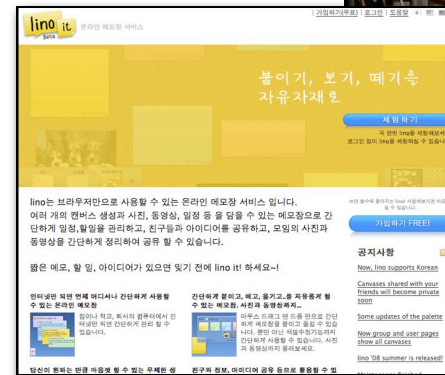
lino it Beta 온라인 메모장 서비스

| 가입하기(무료) | 로그인 | 도움말

붙이기, 보기, 떼기를 자유자재로

체험하기

처음 만지 lino를 체험해보세요 로그인 없이 lino를 체험해 볼 수 있습니다

lino는 브라우저만으로 사용할 수 있는 온라인 메모장 서비스 입니다. 여러 개의 캔버스 생성과 사진, 동영상, 일정 등 을 담을 수 있는 메모장으로 간단하게 일정,할일을 관리하고, 친구들과 아이디어를 공유하고, 모임의 사진과 동영상을 간단하게 정리하여 공유 할 수 있습니다.

짧은 메모, 할 일, 아이디어가 있으면 잊기 전에 lino it! 하세요~!

인터넷만 되면 언제 어디서나 간단하게 사용할 수 있는 온라인 메모장

집이나 학교, 회사의 컴퓨터에서 인터넷만 되면 간단하게 관리 할 수 있습니다.

간단하게 붙이고, 떼고, 옮기고..를 자유롭게 할 수 있는 메모장. 사진과 동영상까지..

마우스 드래그 앤 드롭 만으로 간단하게 메모장을 붙이고 떼고 옮길 수 있습니다. 뿐만 아니라 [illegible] 사진과 동영상까지 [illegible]

당신이 원하는 만큼 마음껏 할 수 있는 무제한 생

친구의 정보, 아이디어 공유 등으로 활용할 수 있

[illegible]

가입하기 FREE!

공지사항

Now, lino supports Korean

Canvases shared with your friends will become private soon

Some updates of the palette

Now group and user pages show all canvases

lino '08 summer is released!